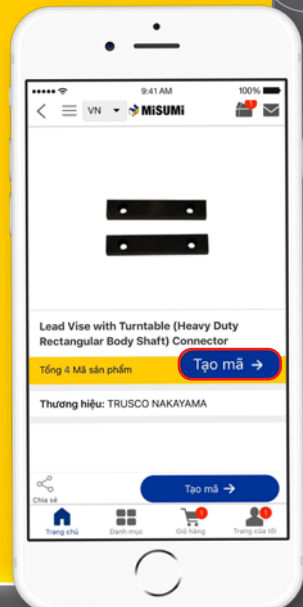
9:41 AM
100%
VN
MiSUMi
1

Lead Vise with Turntable (Heavy Duty Rectangular Body Shaft) Connector

Tổng 4 Mã sản phẩm
Tạo mã →

Thương hiệu: TRUSCO NAKAYAMA

Chia sẻ
Tạo mã →

Trang chủ
Danh mục
1
Giỏ hàng
1
Trang của tôi